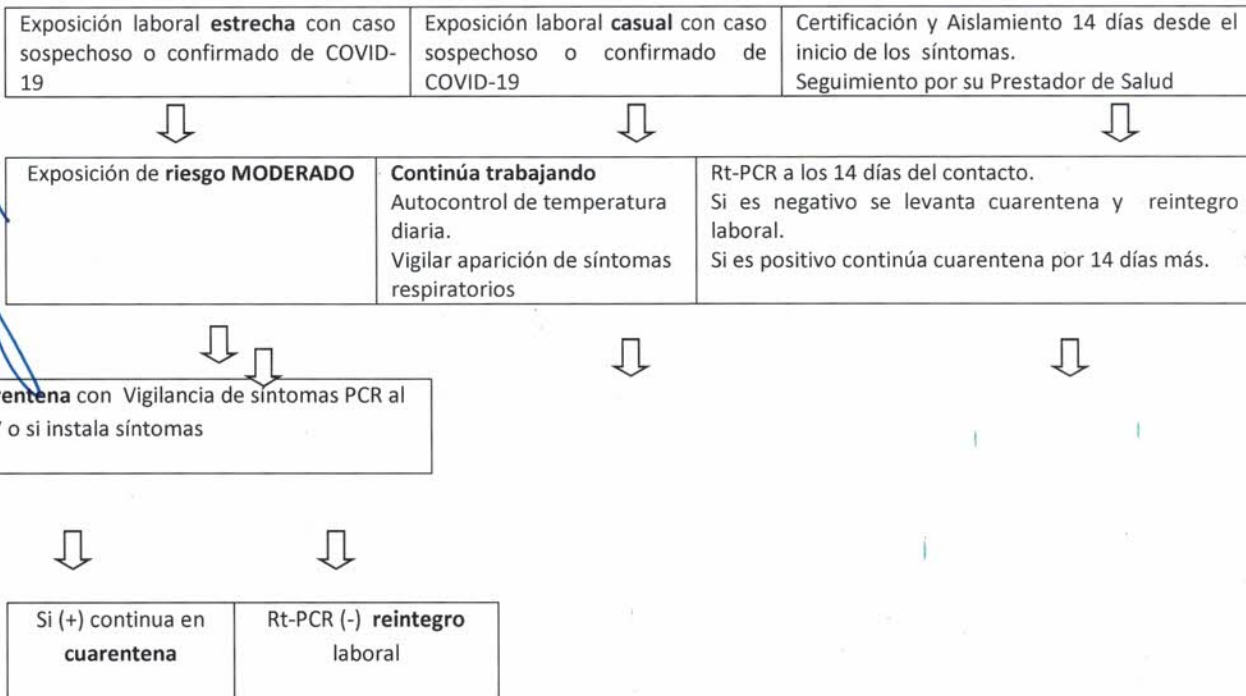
Exposición laboral **estrecha** con caso sospechoso o confirmado de COVID-19

Exposición laboral **casual** con caso sospechoso o confirmado de COVID-19

Certificación y Aislamiento 14 días desde el inicio de los síntomas.
Seguimiento por su Prestador de Salud

Exposición de **riesgo MODERADO**

**Continúa trabajando**
Autocontrol de temperatura diaria.
Vigilar aparición de síntomas respiratorios

Rt-PCR a los 14 días del contacto.
Si es negativo se levanta cuarentena y reintegro laboral.
Si es positivo continúa cuarentena por 14 días más.

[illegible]**entena** con Vigilancia de síntomas PCR al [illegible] o si instala síntomas

Si (+) continua en **cuarentena**

Rt-PCR (-) **reintegro** laboral